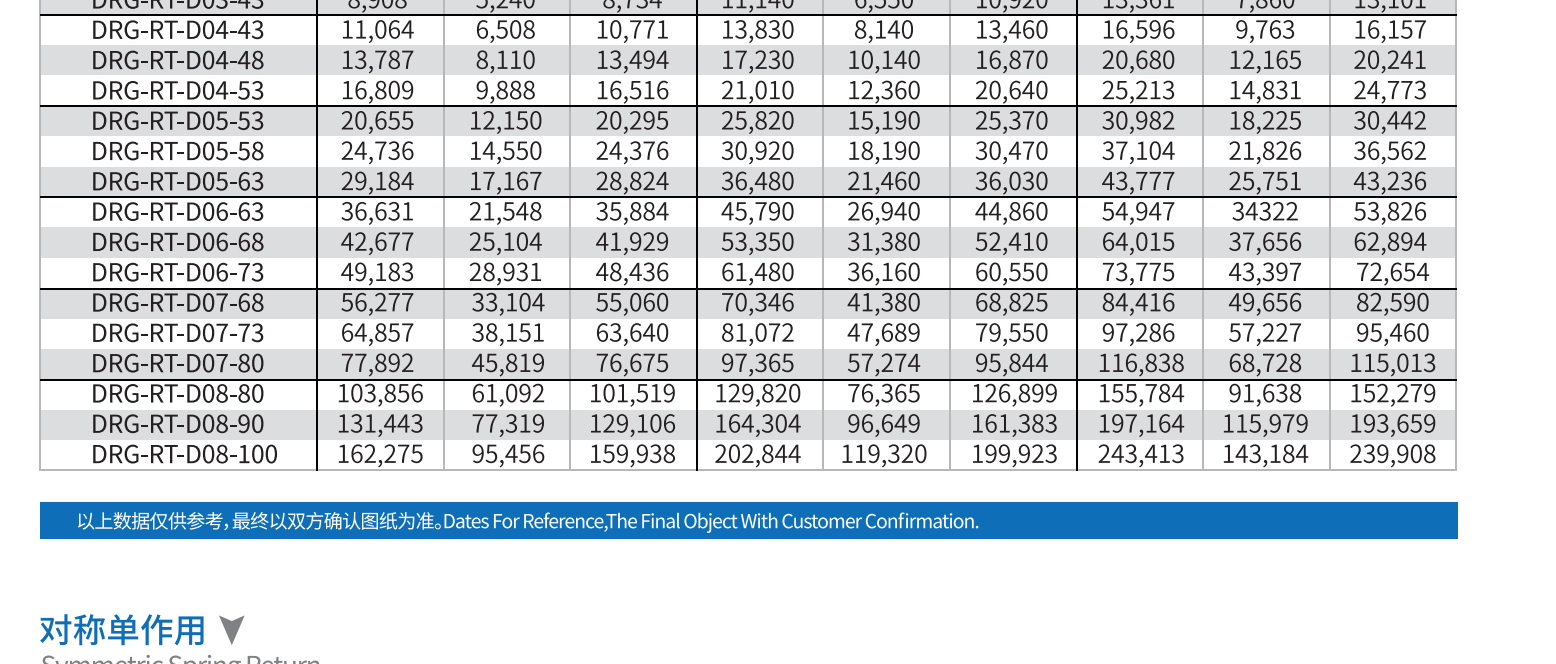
| DRG-RT-D03-43 | 8,908 | 5,240 | 8,734 | 11,140 | 6,550 | 10,920 | 13,361 | 7,860 | 13,101 |
|---|---|---|---|---|---|---|---|---|---|
| DRG-RT-D04-43 | 11,064 | 6,508 | 10,771 | 13,830 | 8,140 | 13,460 | 16,596 | 9,763 | 16,157 |
| DRG-RT-D04-48 | 13,787 | 8,110 | 13,494 | 17,230 | 10,140 | 16,870 | 20,680 | 12,165 | 20,241 |
| DRG-RT-D04-53 | 16,809 | 9,888 | 16,516 | 21,010 | 12,360 | 20,640 | 25,213 | 14,831 | 24,773 |
| DRG-RT-D05-53 | 20,655 | 12,150 | 20,295 | 25,820 | 15,190 | 25,370 | 30,982 | 18,225 | 30,442 |
| DRG-RT-D05-58 | 24,736 | 14,550 | 24,376 | 30,920 | 18,190 | 30,470 | 37,104 | 21,826 | 36,562 |
| DRG-RT-D05-63 | 29,184 | 17,167 | 28,824 | 36,480 | 21,460 | 36,030 | 43,777 | 25,751 | 43,236 |
| DRG-RT-D06-63 | 36,631 | 21,548 | 35,884 | 45,790 | 26,940 | 44,860 | 54,947 | 34322 | 53,826 |
| DRG-RT-D06-68 | 42,677 | 25,104 | 41,929 | 53,350 | 31,380 | 52,410 | 64,015 | 37,656 | 62,894 |
| DRG-RT-D06-73 | 49,183 | 28,931 | 48,436 | 61,480 | 36,160 | 60,550 | 73,775 | 43,397 | 72,654 |
| DRG-RT-D07-68 | 56,277 | 33,104 | 55,060 | 70,346 | 41,380 | 68,825 | 84,416 | 49,656 | 82,590 |
| DRG-RT-D07-73 | 64,857 | 38,151 | 63,640 | 81,072 | 47,689 | 79,550 | 97,286 | 57,227 | 95,460 |
| DRG-RT-D07-80 | 77,892 | 45,819 | 76,675 | 97,365 | 57,274 | 95,844 | 116,838 | 68,728 | 115,013 |
| DRG-RT-D08-80 | 103,856 | 61,092 | 101,519 | 129,820 | 76,365 | 126,899 | 155,784 | 91,638 | 152,279 |
| DRG-RT-D08-90 | 131,443 | 77,319 | 129,106 | 164,304 | 96,649 | 161,383 | 197,164 | 115,979 | 193,659 |
| DRG-RT-D08-100 | 162,275 | 95,456 | 159,938 | 202,844 | 119,320 | 199,923 | 243,413 | 143,184 | 239,908 |

以上数据仅供参考，最终以双方确认图纸为准。Dates For Reference,The Final Object With Customer Confirmation.

对称单作用

Symmetric Spring Return